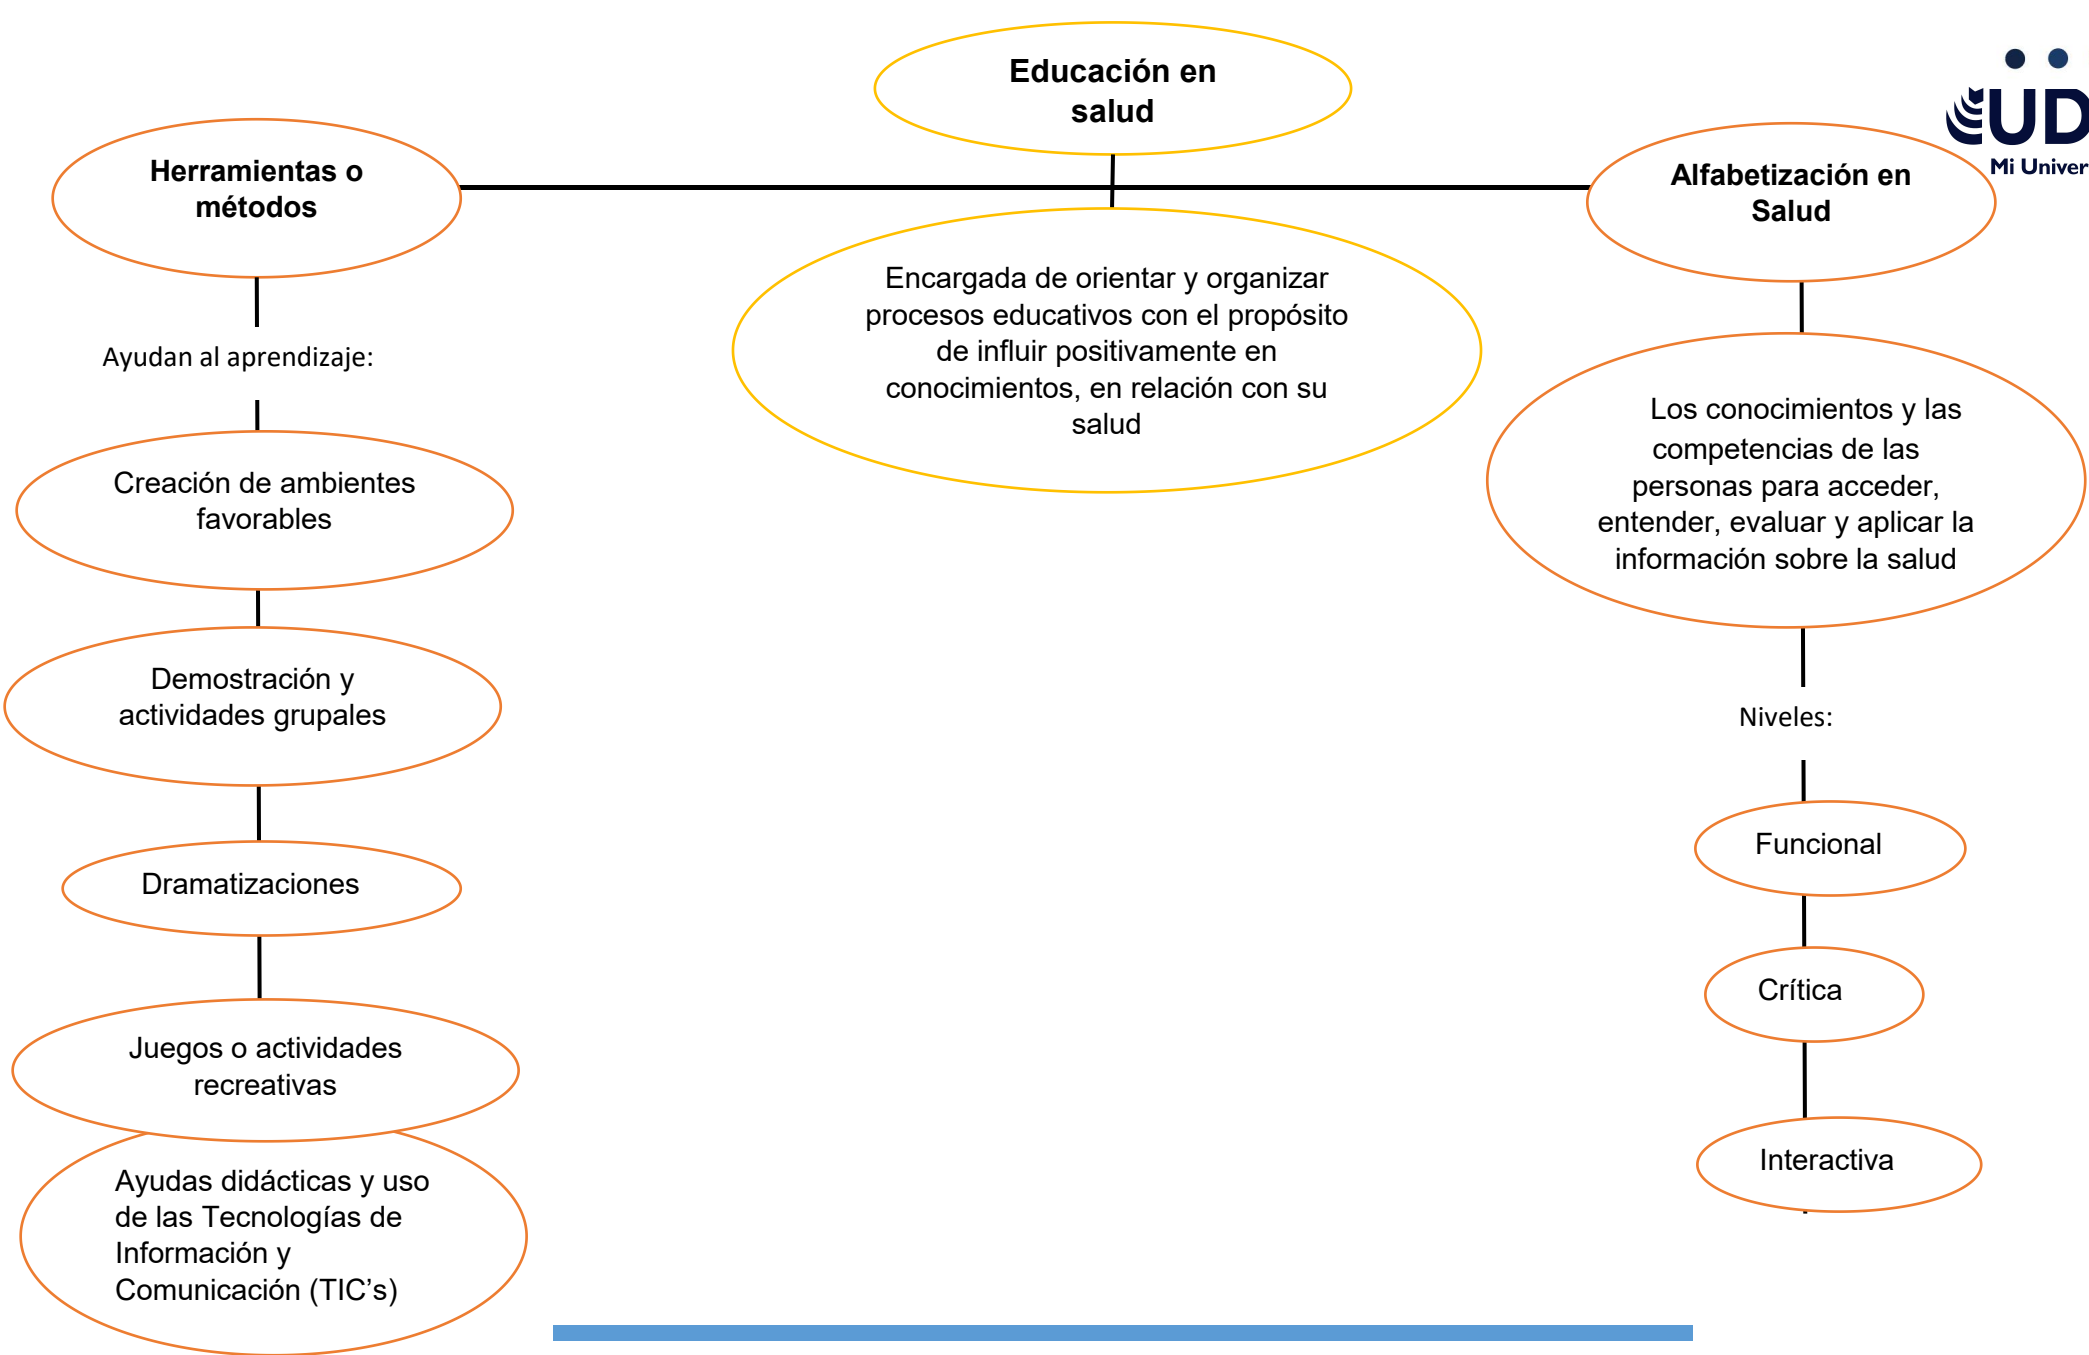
Educación en salud

Herramientas o métodos

Alfabetización en Salud

UD
Mi Univer

Encargada de orientar y organizar procesos educativos con el propósito de influir positivamente en conocimientos, en relación con su salud

Ayudan al aprendizaje:

Creación de ambientes favorables

Demostración y actividades grupales

Dramatizaciones

Juegos o actividades recreativas

Ayudas didácticas y uso de las Tecnologías de Información y Comunicación (TIC's)

Los conocimientos y las competencias de las personas para acceder, entender, evaluar y aplicar la información sobre la salud

Niveles:

Funcional

Crítica

Interactiva